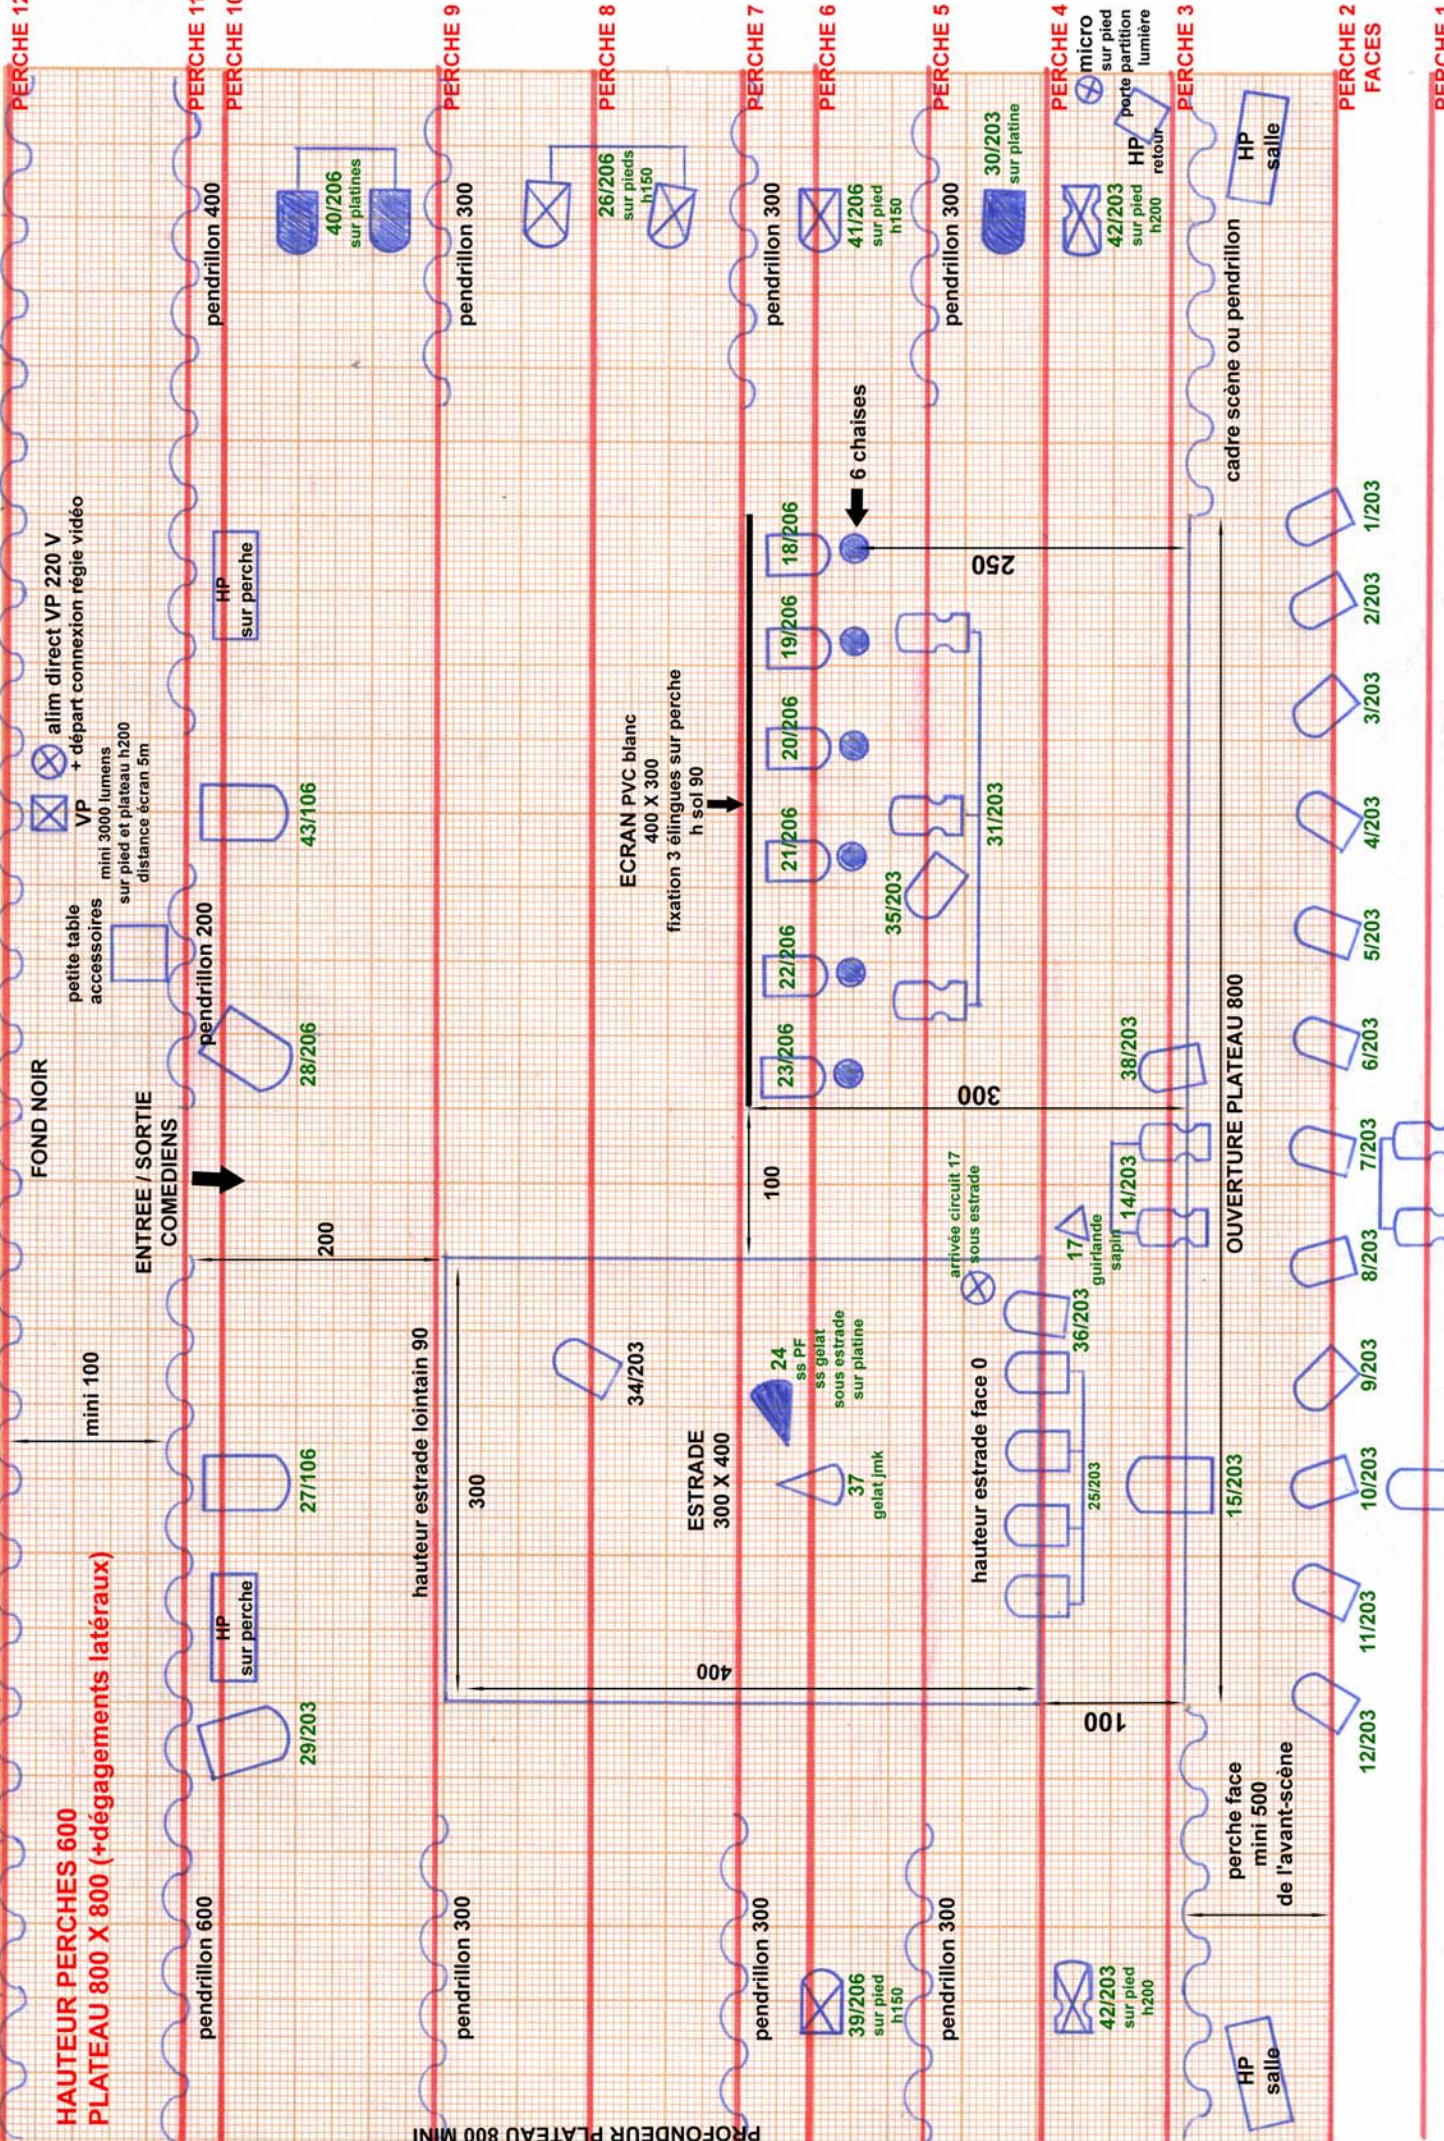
PERCHE 12
PERCHE 11
PERCHE 10
PERCHE 9
PERCHE 8
PERCHE 7
PERCHE 6
PERCHE 5
PERCHE 4
PERCHE 3
PERCHE 2
FACES
PERCHE 1

HAUTEUR PERCHES 600
PLATEAU 800 X 800 (+dégagements latéraux)

FOND NOIR

alim direct VP 220 V
+ départ connexion régie vidéo

VP
mini 3000 lumens
sur pied et plateau h200
distance écran 5m

petite table
accessoires

mini 100

ENTREE / SORTIE
COMEDIENS

pendrillon 400
pendrillon 200
pendrillon 600
pendrillon 300
pendrillon 300
pendrillon 300
pendrillon 300
pendrillon 300
pendrillon 300

HP
sur perche

HP
sur perche

40/206
sur platines

43/106
28/206
27/106
29/203

200

hauteur estrade lointain 90

300

34/203

ESTRADE
300 X 400

400

26/206
sur pieds
h150

ECRAN PVC blanc
400 X 300
fixation 3 élingues sur perche
h sol 90

100

24
ss PF
ss gelat
sous estrade
sur platine

37
gelat jmk

18/206
19/206
20/206
21/206
22/206
23/206

6 chaises

250

300

35/203
31/203

arrivée circuit 17
sous estrade

hauteur estrade face 0

36/203
25/203

17
guirlande
sapin

14/203

41/206
sur pied
h150

39/206
sur pied
h150

30/203
sur platine

38/203

15/203

100

42/203
sur pied
h200

42/203
sur pied
h200

micro
sur pied
porte partition
lumière

HP
retour

HP
salle

HP
salle

cadre scène ou pendrillon

OUVERTURE PLATEAU 800

perche face
mini 500
de l'avant-scène

1/203
2/203
3/203
4/203
5/203
6/203
7/203
8/203
9/203
10/203
11/203
12/203

PROFONDEUR PLATEAU 800 MINI